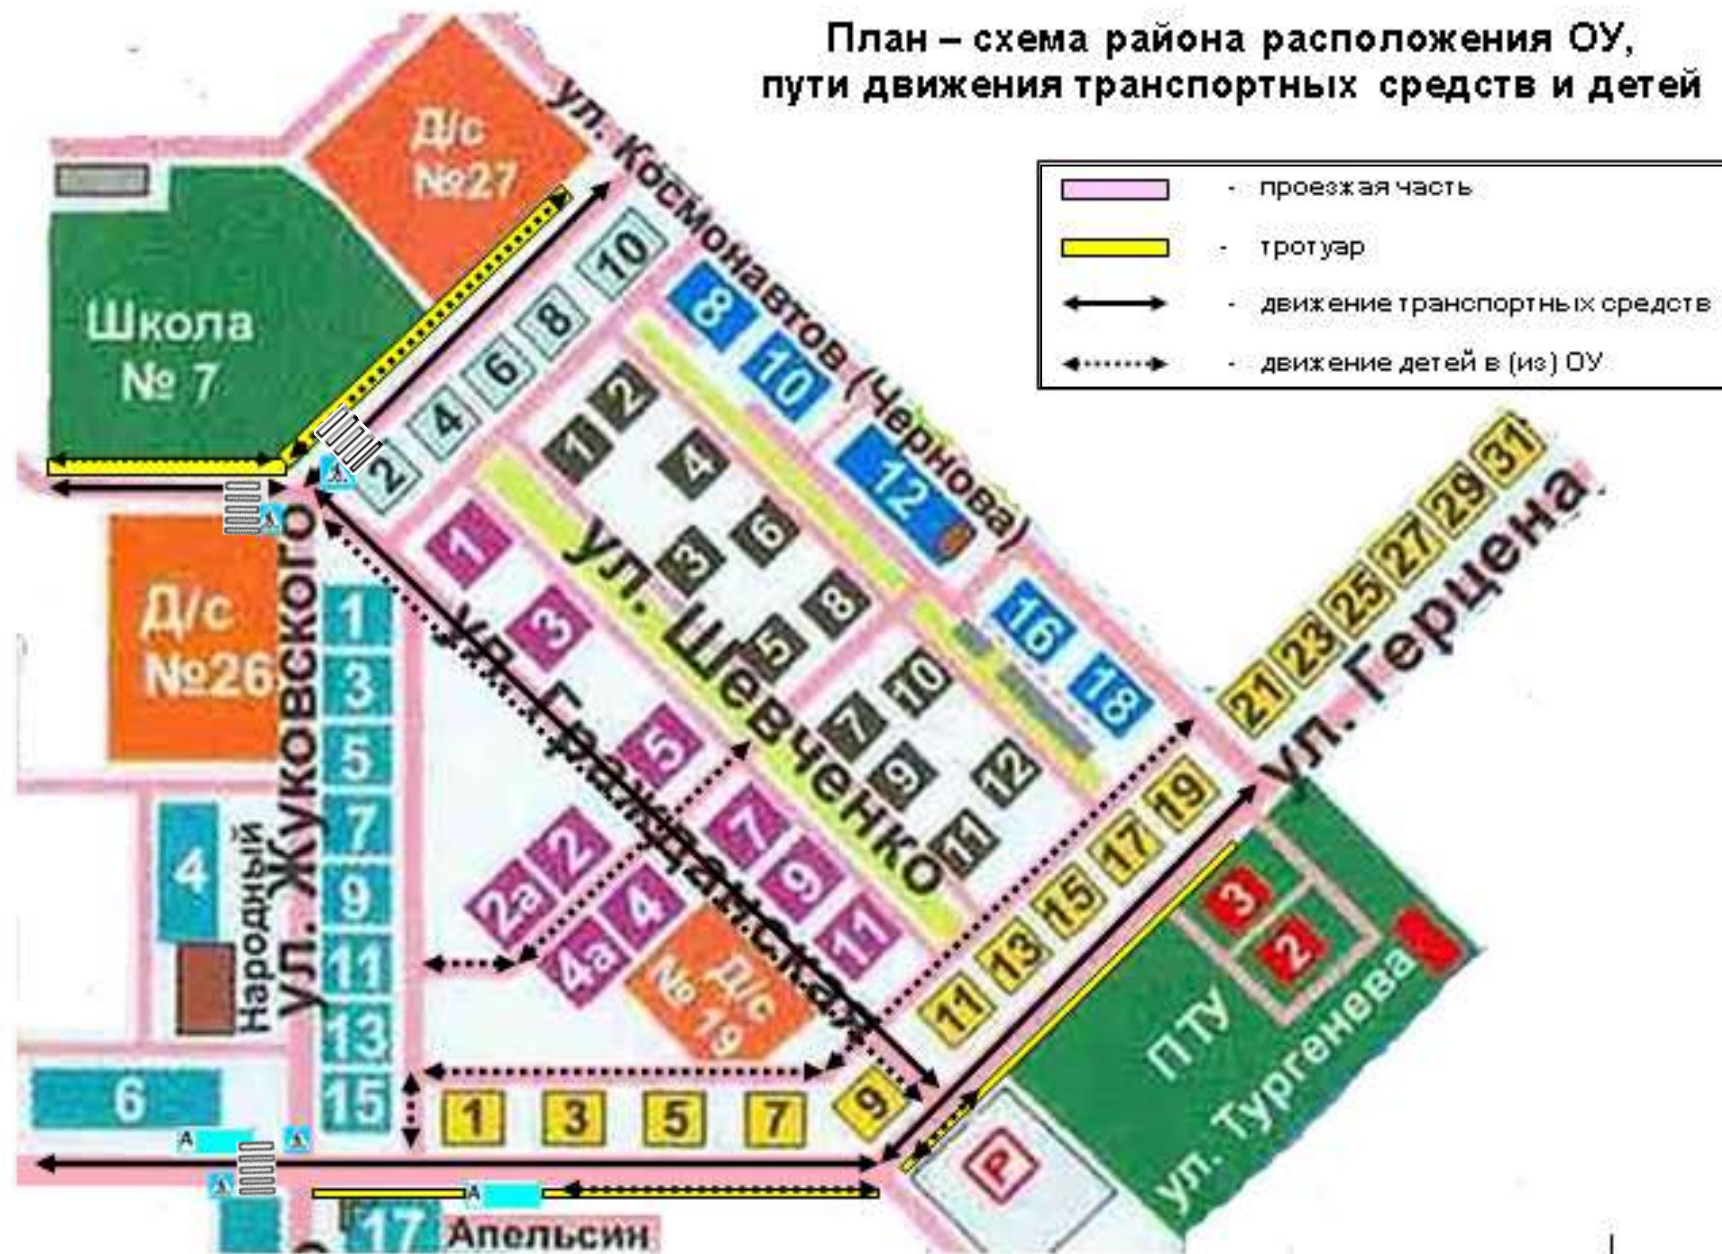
План – схема района расположения ОУ, пути движения транспортных средств и детей

- проезжая часть
- тротуар
- движение транспортных средств
- движение детей в (из) ОУ

Д/с №27

ул. Космонавтов (Чернова)

Школа № 7

10 8 6 4 2

8 10 12 16 18

2 11 4 6 3 8 5 10 7 9 12 11

ул. Шевченко

1 3 5 7 9 11

2 2а 4 4а

Д/с №19

ул. Гражданская

Д/с №26

ул. Жуковского

1 3 5 7 9 11 13 15

4

Народный

6

21 23 25 27 29 31

ул. Герцена

19 17 15 13 11 9

1 3 5 7

3 2

ПТУ

ул. Тургенева

Р

17 Апельсин